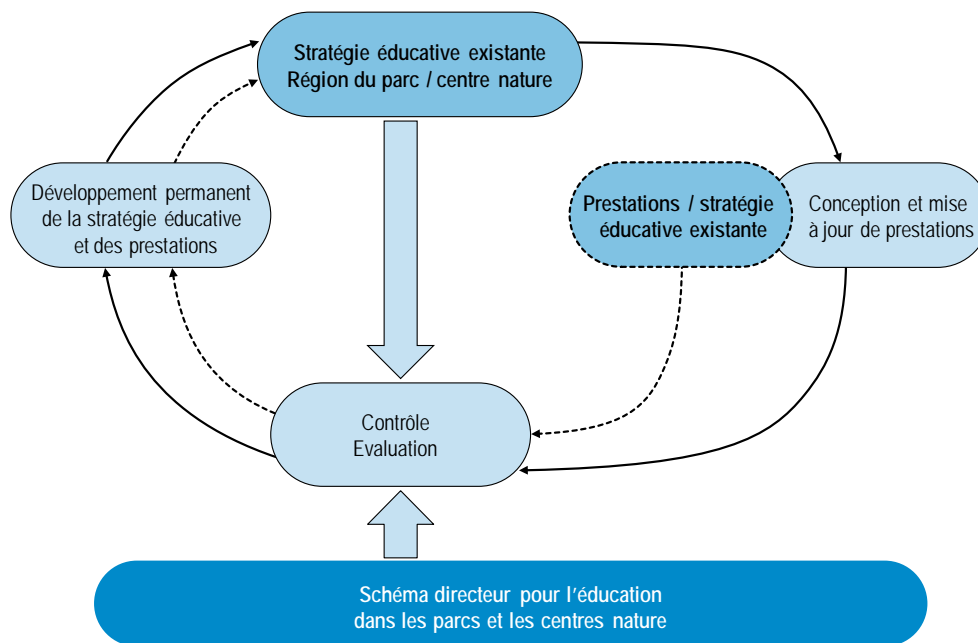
Stratégie éducative existante
Région du parc / centre nature

Développement permanent de la stratégie éducative et des prestations

Prestations / stratégie éducative existante

Conception et mise à jour de prestations

Contrôle
Evaluation

Schéma directeur pour l'éducation dans les parcs et les centres nature